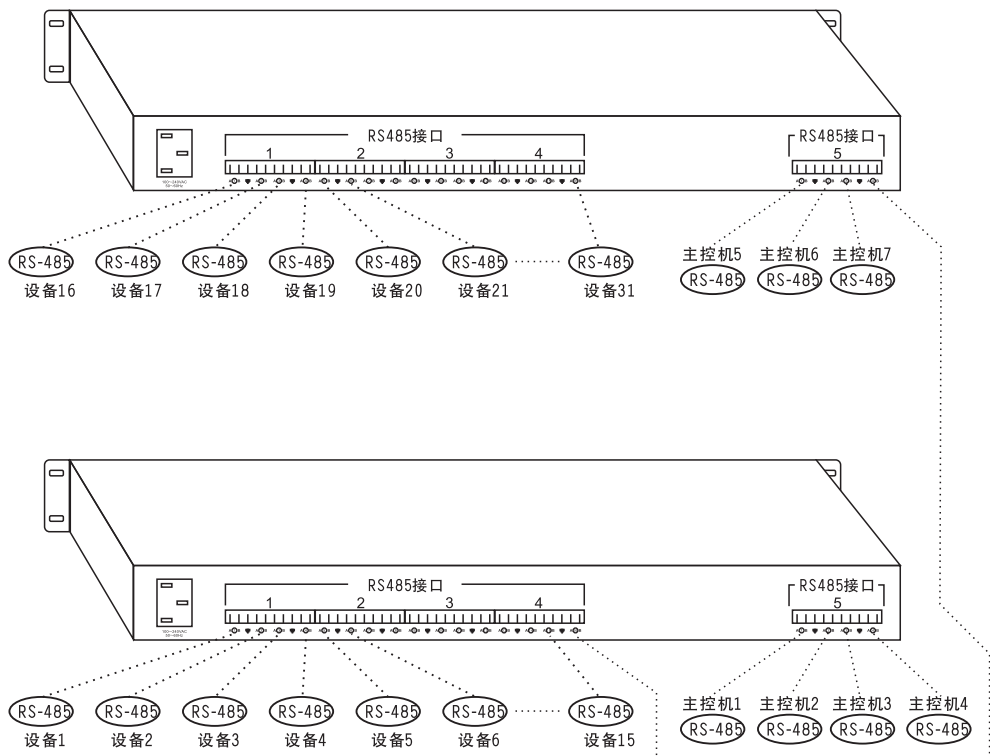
RS485接口
1 2 3 4
RS485接口
5

RS-485 RS-485 RS-485 RS-485 RS-485 RS-485 ······· RS-485
设备16 设备17 设备18 设备19 设备20 设备21 设备31

主控机5 主控机6 主控机7
RS-485 RS-485 RS-485

RS485接口
1 2 3 4
RS485接口
5

RS-485 RS-485 RS-485 RS-485 RS-485 RS-485 ······· RS-485
设备1 设备2 设备3 设备4 设备5 设备6 设备15

主控机1 主控机2 主控机3 主控机4
RS-485 RS-485 RS-485 RS-485